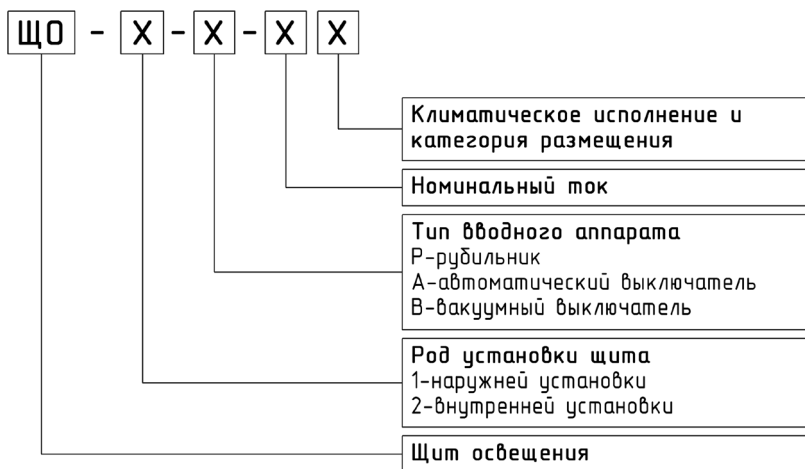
ЩО - Х - Х - Х Х

Климатическое исполнение и категория размещения

Номинальный ток

Тип вводного аппарата
Р-рубильник
А-автоматический выключатель
В-вакуумный выключатель

Род установки щита
1-наружней установки
2-внутренней установки

Щит освещения